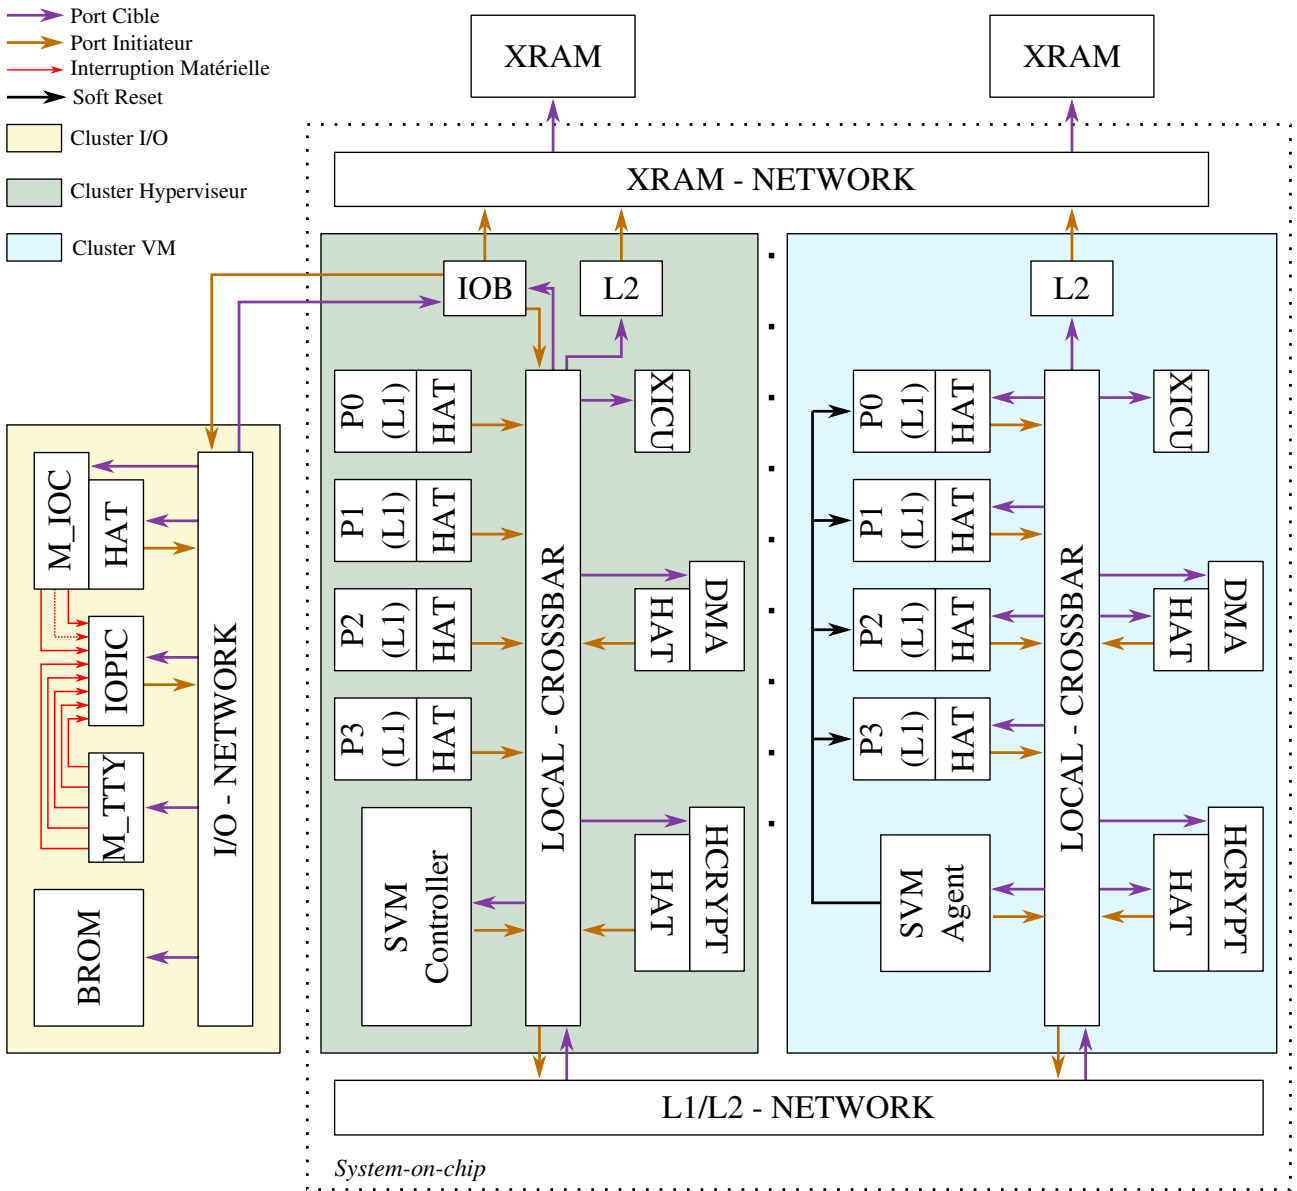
Port Cible
Port Initiateur
Interruption Matérielle
Soft Reset
Cluster I/O
Cluster Hyperviseur
Cluster VM

XRAM
XRAM
XRAM - NETWORK

IOB
L2
L2

P0 (L1) HAT
P1 (L1) HAT
P2 (L1) HAT
P3 (L1) HAT
SVM Controller
LOCAL - CROSSBAR
XICU
DMA
HAT
HCRYPT
HAT

M_IOC
HAT
IOPIC
M_TTY
BROM
I/O - NETWORK

P0 (L1) HAT
P1 (L1) HAT
P2 (L1) HAT
P3 (L1) HAT
SVM Agent
LOCAL - CROSSBAR
XICU
DMA
HAT
HCRYPT
HAT

L1/L2 - NETWORK
System-on-chip